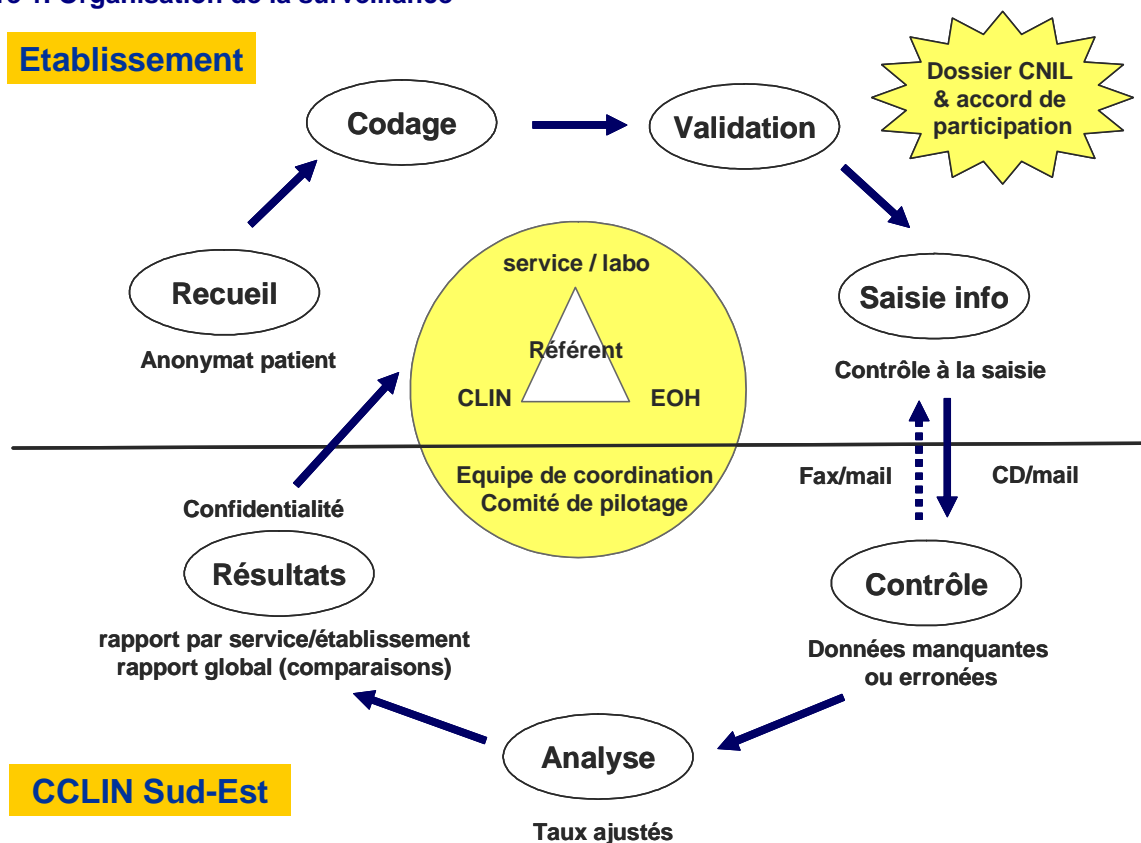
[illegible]

Etablissement

Codage

Validation

Dossier CNIL & accord de participation

Recueil

Anonymat patient

service / labo

Référent

CLIN

EOH

Saisie info

Contrôle à la saisie

Equipe de coordination
Comité de pilotage

Fax/mail

CD/mail

Confidentialité

Résultats

rapport par service/établissement
rapport global (comparaisons)

Contrôle

Données manquantes ou erronées

Analyse

CCLIN Sud-Est

Taux ajustés